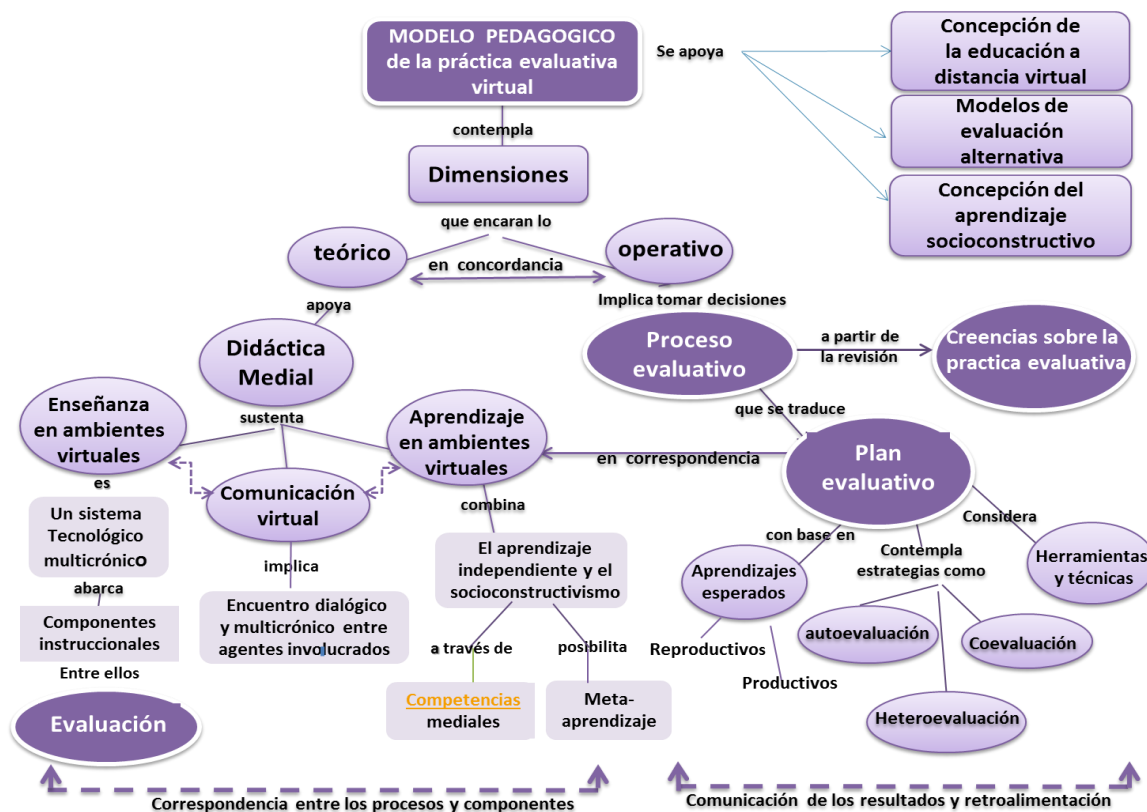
MODELO PEDAGOGICO de la práctica evaluativa virtual

Se apoya

Concepción de la educación a distancia virtual

Modelos de evaluación alternativa

Concepción del aprendizaje socioconstructivo

contempla

Dimensiones

que encaran lo

teórico

operativo

en concordancia

apoya

Implica tomar decisiones

Didáctica Medial

Proceso evaluativo

a partir de la revisión

Creencias sobre la practica evaluativa

Enseñanza en ambientes virtuales

sustenta

Aprendizaje en ambientes virtuales

que se traduce

en correspondencia

Plan evaluativo

es

Comunicación virtual

combina

Considera

Un sistema Tecnológico multicrónico

con base en

Contempla estrategias como

Herramientas y técnicas

abarca

implica

El aprendizaje independiente y el socioconstructivismo

Aprendizajes esperados

Componentes instruccionales

Encuentro dialógico y multicrónico entre agentes involucrados

autoevaluación

Coevaluación

Entre ellos

a través de

posibilita

Reproductivos

Productivos

Evaluación

Competencias mediales

Meta-aprendizaje

Heteroevaluación

Correspondencia entre los procesos y componentes

Comunicación de los resultados y retroalimentación